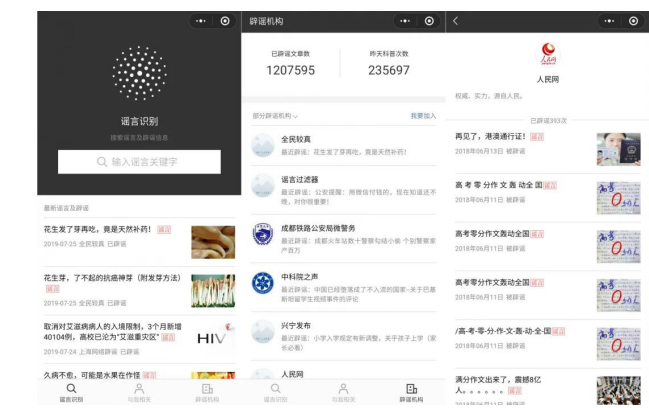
谣言识别

搜索谣言及辟谣信息

输入谣言关键字

最新谣言及辟谣

花生发了芽再吃，竟是天然补药！谣言
2019-07-25 全民较真 已辟谣

花生芽，了不起的抗癌神芽（附发芽方法）谣言
2019-07-25 全民较真 已辟谣

取消对艾滋病病人的入境限制，3个月新增40104例，高校已沦为"艾滋重灾区" 谣言
2019-07-24 上海网络辟谣 已辟谣

久病不愈，可能是水果在作怪 谣言

谣言识别 与我相关 辟谣机构

辟谣机构

已辟谣文章数
1207595

昨天科普次数
235697

部分辟谣机构

我要加入

全民较真
最近辟谣：花生发了芽再吃，竟是天然补药！

谣言过滤器
最近辟谣：公安提醒：用微信付钱的，现在知道还不晚，对你很重要！

成都铁路公安局微警务
最近辟谣：成都火车站教十警察勾结小偷 今到警察 产百万

中科院之声
最近辟谣：中国已经落成了不入流的国家-关于巴基斯坦留学生视频事件的评论

兴宁发布
最近辟谣：小学入学规定有新调整，关乎孩子上学（家长必看）

人民网

谣言识别 与我相关 辟谣机构

人民网

权威，实力，源自人民。

已辟谣393次

再见了，港澳通行证！谣言
2018年06月13日 被辟谣

高考零分作文轰动全国 谣言
2018年06月11日 被辟谣

高考零分作文轰动全国 谣言
2018年06月11日 被辟谣

高考零分作文轰动全国 谣言
2018年06月11日 被辟谣

/高-考-零-分-作-文-轰-动-全-国 谣言
2018年06月11日 被辟谣

满分作文出来了，震撼8亿人 谣言
2018年06月11日 被辟谣